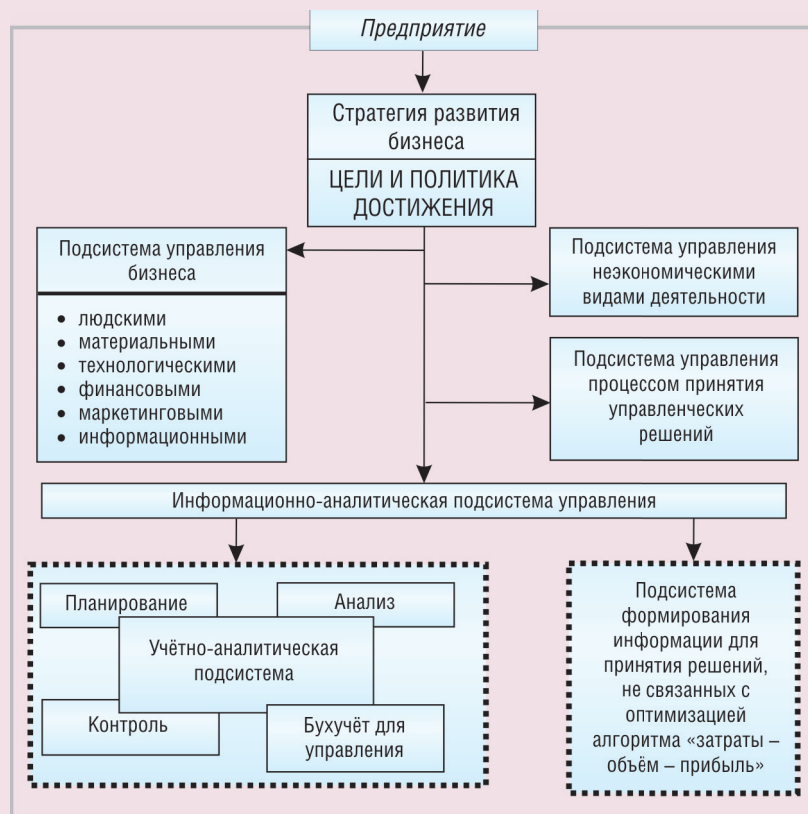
Предприятие

Стратегия развития бизнеса

ЦЕЛИ И ПОЛИТИКА ДОСТИЖЕНИЯ

Подсистема управления бизнеса

- людскими
- материальными
- технологическими
- финансовыми
- маркетинговыми
- информационными

Подсистема управления неэкономическими видами деятельности

Подсистема управления процессом принятия управленческих решений

Информационно-аналитическая подсистема управления

Планирование

Анализ

Учётно-аналитическая подсистема

Контроль

Бухучёт для управления

Подсистема формирования информации для принятия решений, не связанных с оптимизацией алгоритма «затраты – объём – прибыль»